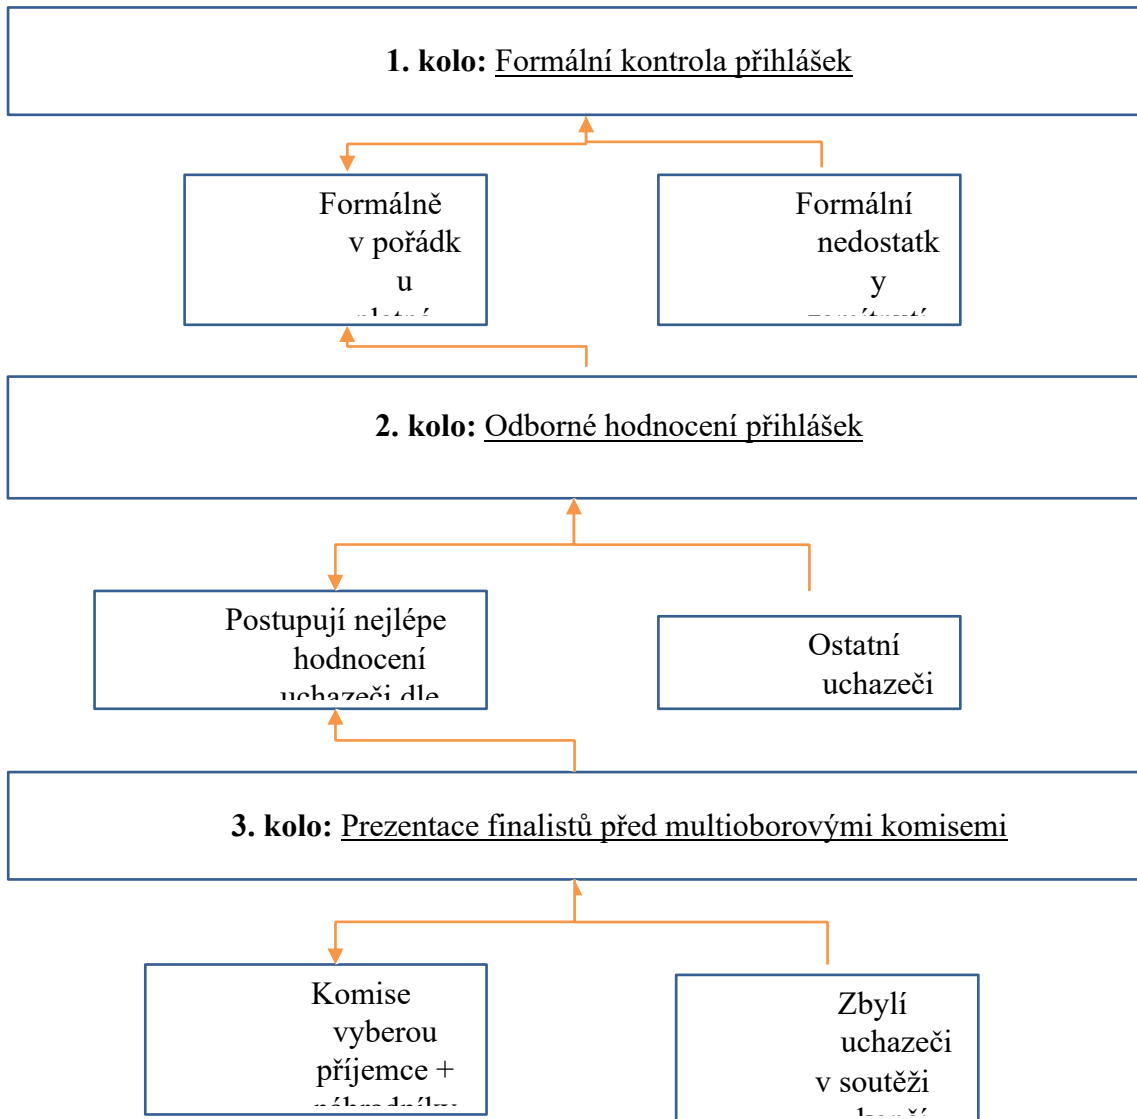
**1. kolo:** Formální kontrola přihlášek

Formálně v pořádku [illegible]

Formální nedostatky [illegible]

**2. kolo:** Odborné hodnocení přihlášek

Postupují nejlépe hodnocení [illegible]

Ostatní uchazeči

**3. kolo:** Prezentace finalistů před multioborovými komisemi

Komise vyberou příjemce + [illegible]

Zbylí uchazeči v soutěži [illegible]